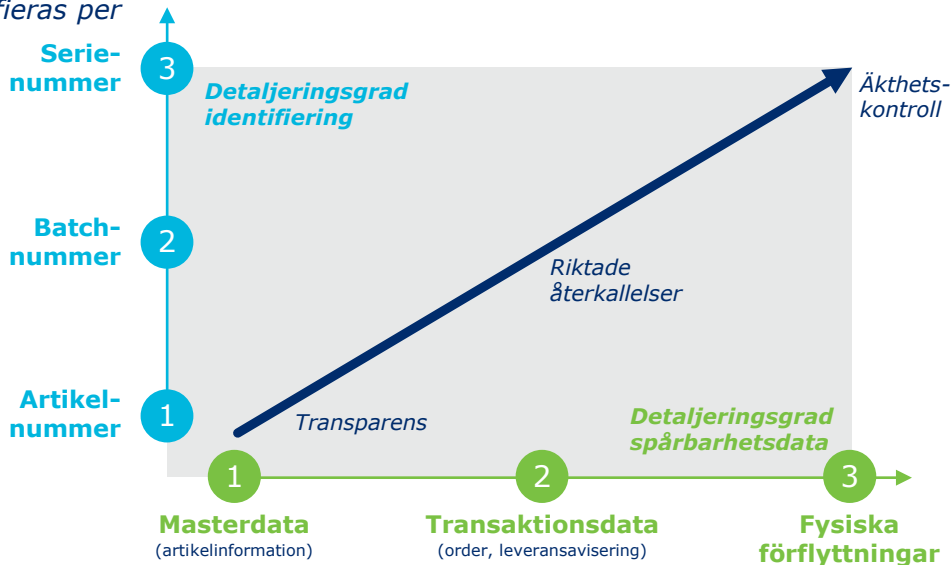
fieras per

Serienummer 3

Detaljeringsgrad identifiering

Äkthetskontroll

Batchnummer 2

Riktade återkallelser

Artikelnummer 1

Transparens

Detaljeringsgrad spårbarhetsdata

1 Masterdata (artikelinformation)

2 Transaktionsdata (order, leveransavisering)

3 Fysiska förflyttningar